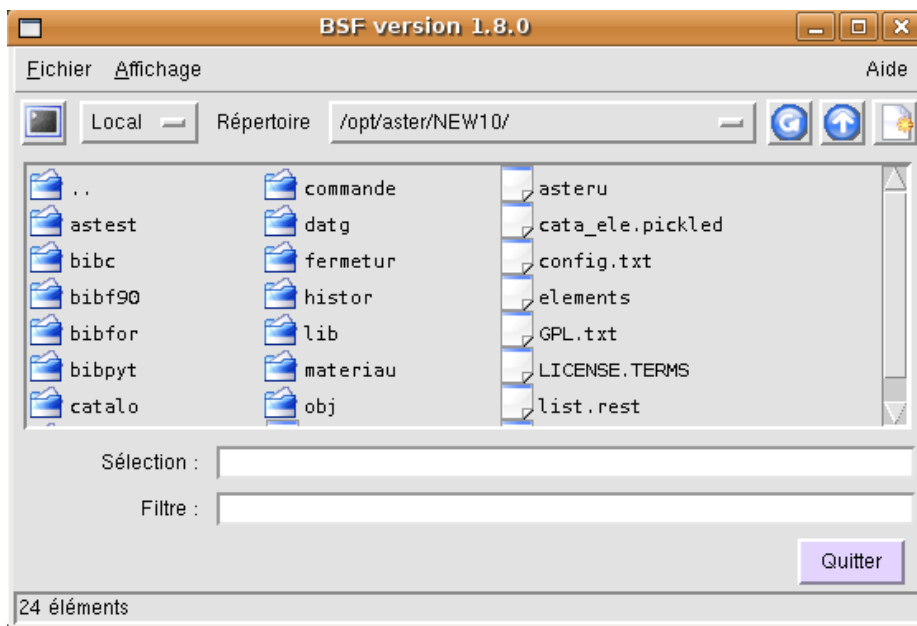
BSF version 1.8.0

Fichier Affichage Aide

Local Répertoire /opt/aster/NEW10/

..
astest
bibc
bibf90
bibfor
bibpyt
catalo

commande
datg
fermetur
histor
lib
materiau
obj

asteru
cata_ele.pickled
config.txt
elements
GPL.txt
LICENSE.TERMS
list.rest

Sélection :

Filtre :

Quitter

24 éléments